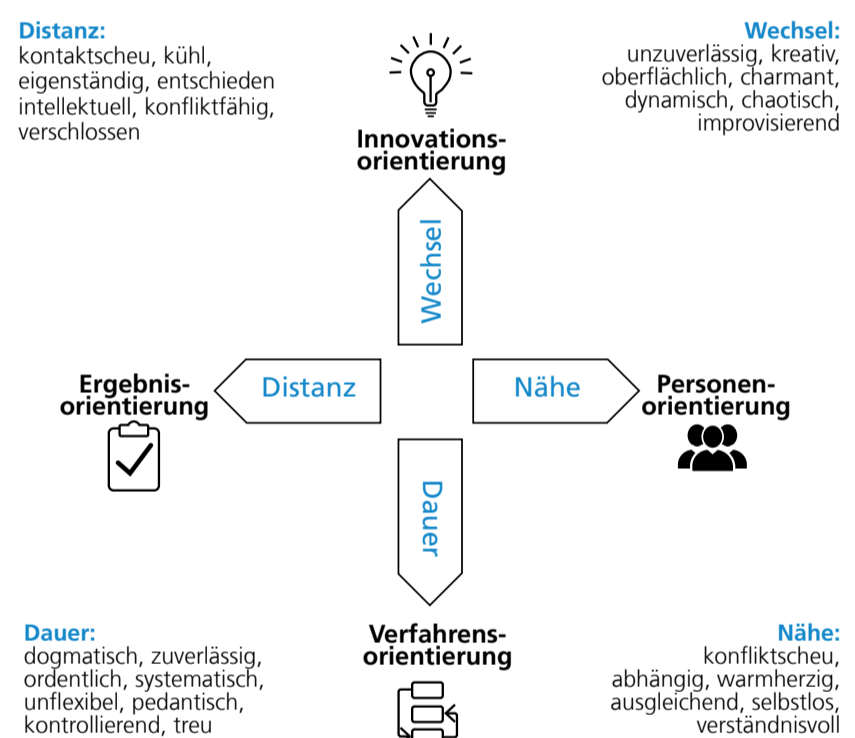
Distanz:
kontaktscheu, kühl, eigenständig, entschieden intellektuell, konfliktfähig, verschlossen

Wechsel:
unzuverlässig, kreativ, oberflächlich, charmant, dynamisch, chaotisch, improvisierend

Innovations-orientierung

Wechsel

Ergebnis-orientierung

Distanz

Nähe

Personen-orientierung

Dauer

Dauer:
dogmatisch, zuverlässig, ordentlich, systematisch, unflexibel, pedantisch, kontrollierend, treu

Verfahrens-orientierung

Nähe:
konfliktscheu, abhängig, warmherzig, ausgleichend, selbstlos, verständnisvoll